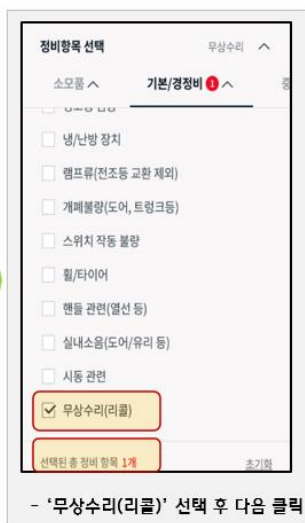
정비항목 선택 무상수리

소모품 기본/경정비 1

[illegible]

냉/난방 장치

램프류(전조등 교환 제외)

개폐불량(도어, 트렁크등)

스위치 작동 불량

휠/타이어

핸들 관련(열선 등)

실내소음(도어/유리 등)

시동 관련

무상수리(리콜)

선택된 총 정비 항목 1개 초기화

- '무상수리(리콜)' 선택 후 다음 클릭